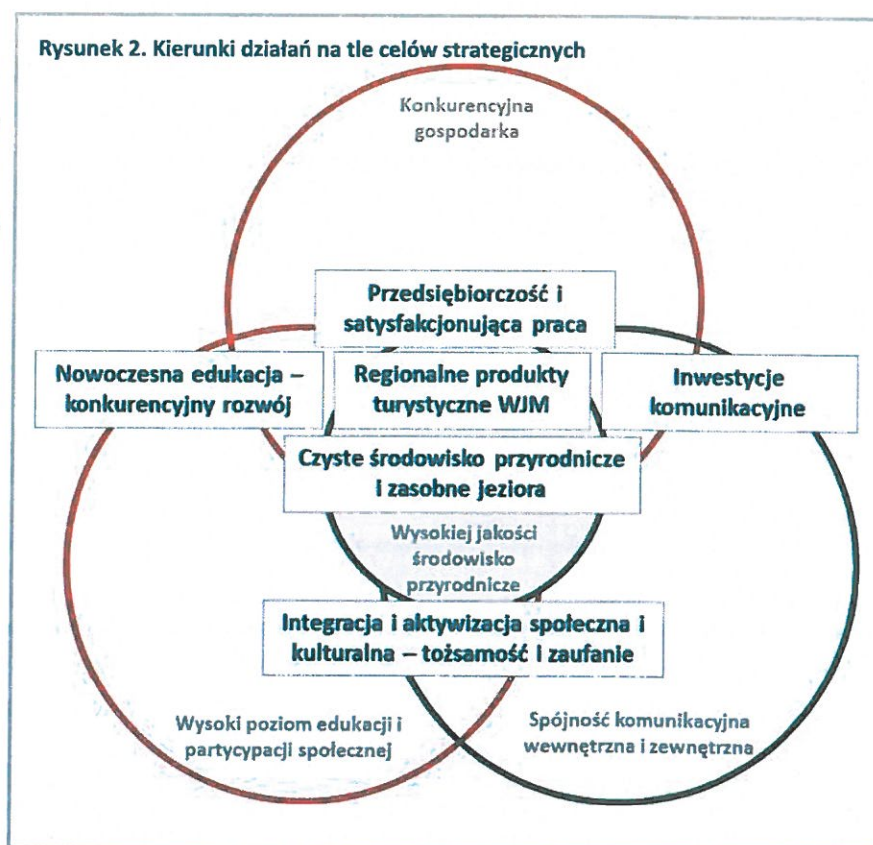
Rysunek 2. Kierunki działań na tle celów strategicznych

Konkurencyjna gospodarka

Przedsiębiorczość i satysfakcjonująca praca

Nowoczesna edukacja – konkurencyjny rozwój

Regionalne produkty turystyczne WJM

Inwestycje komunikacyjne

Czyste środowisko przyrodnicze i zasobne jeziora

Wysokiej jakości środowisko przyrodnicze

Integracja i aktywizacja społeczna i kulturalna – tożsamość i zaufanie

Wysoki poziom edukacji i partycypacji społecznej

Spójność komunikacyjna wewnętrzna i zewnętrzna